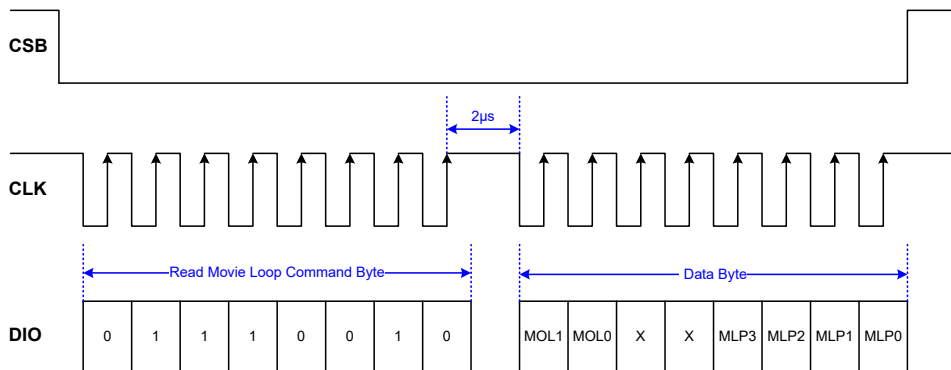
CSB

2µs

CLK

Read Movie Loop Command Byte

Data Byte

DIO

| 0 | 1 | 1 | 1 | 0 | 0 | 1 | 0 |
|---|---|---|---|---|---|---|---|

| MOL1 | MOL0 | X | X | MLP3 | MLP2 | MLP1 | MLP0 |
|---|---|---|---|---|---|---|---|